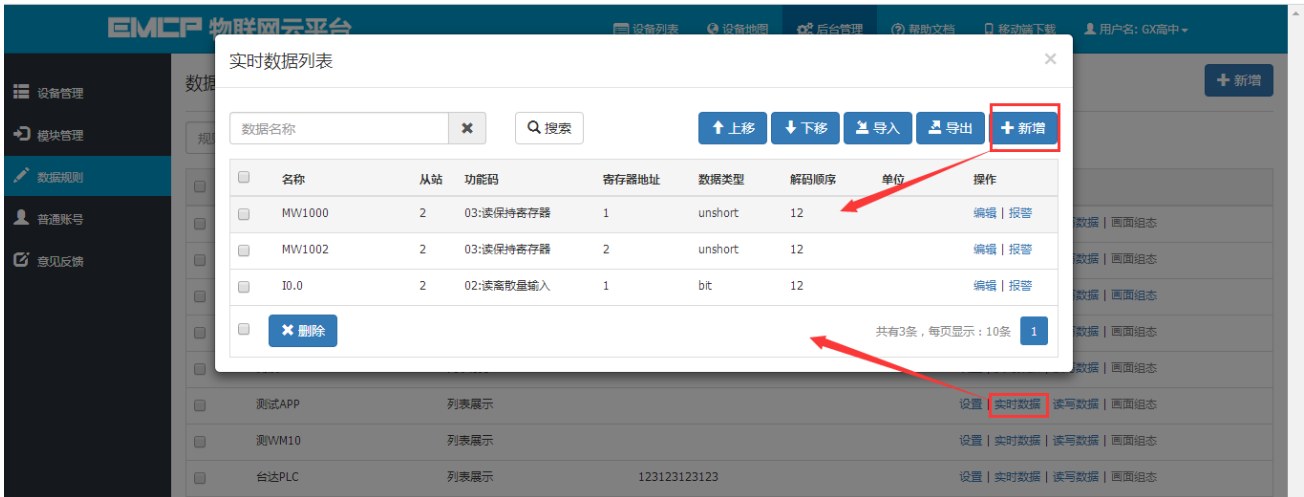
EMCP 物联网云平台

设备列表 设备地图 后台管理 帮助文档 移动端下载 用户名: GX高中

设备管理
模块管理
数据规则
普通账号
意见反馈

数据

+ 新增

实时数据列表

×

数据名称 × 搜索

上移 下移 导入 导出 + 新增

| | 名称 | 从站 | 功能码 | 寄存器地址 | 数据类型 | 解码顺序 | 单位 | 操作 |
|---|---|---|---|---|---|---|---|---|
| | MW1000 | 2 | 03:读保持寄存器 | 1 | unshort | 12 | | 编辑 \| 报警 |
| | MW1002 | 2 | 03:读保持寄存器 | 2 | unshort | 12 | | 编辑 \| 报警 |
| | I0.0 | 2 | 02:读离散量输入 | 1 | bit | 12 | | 编辑 \| 报警 |

× 删除

共有3条，每页显示：10条 1

数据 | 画面组态
数据 | 画面组态
数据 | 画面组态
数据 | 画面组态
数据 | 画面组态

| | 测试APP | 列表展示 | | 设置 \| 实时数据 \| 读写数据 \| 画面组态 |
|---|---|---|---|---|
| | 测WM10 | 列表展示 | | 设置 \| 实时数据 \| 读写数据 \| 画面组态 |
| | 台达PLC | 列表展示 | 123123123123 | 设置 \| 实时数据 \| 读写数据 \| 画面组态 |